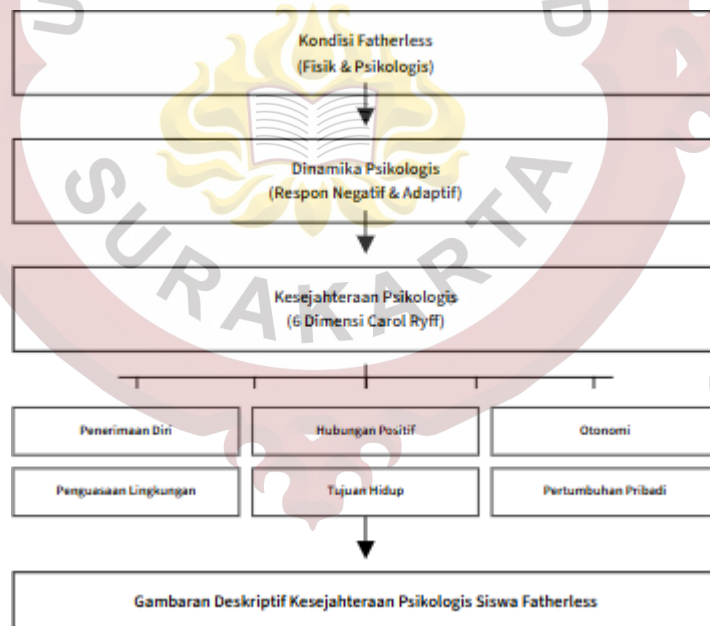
Kondisi Fatherless
(Fisik & Psikologis)

Dinamika Psikologis
(Respon Negatif & Adaptif)

Kesejahteraan Psikologis
(6 Dimensi Carol Ryff)

Penerimaan Diri

Hubungan Positif

Otonomi

Penguasaan Lingkungan

Tujuan Hidup

Pertumbuhan Pribadi

Gambaran Deskriptif Kesejahteraan Psikologis Siswa Fatherless

SURAKARTA